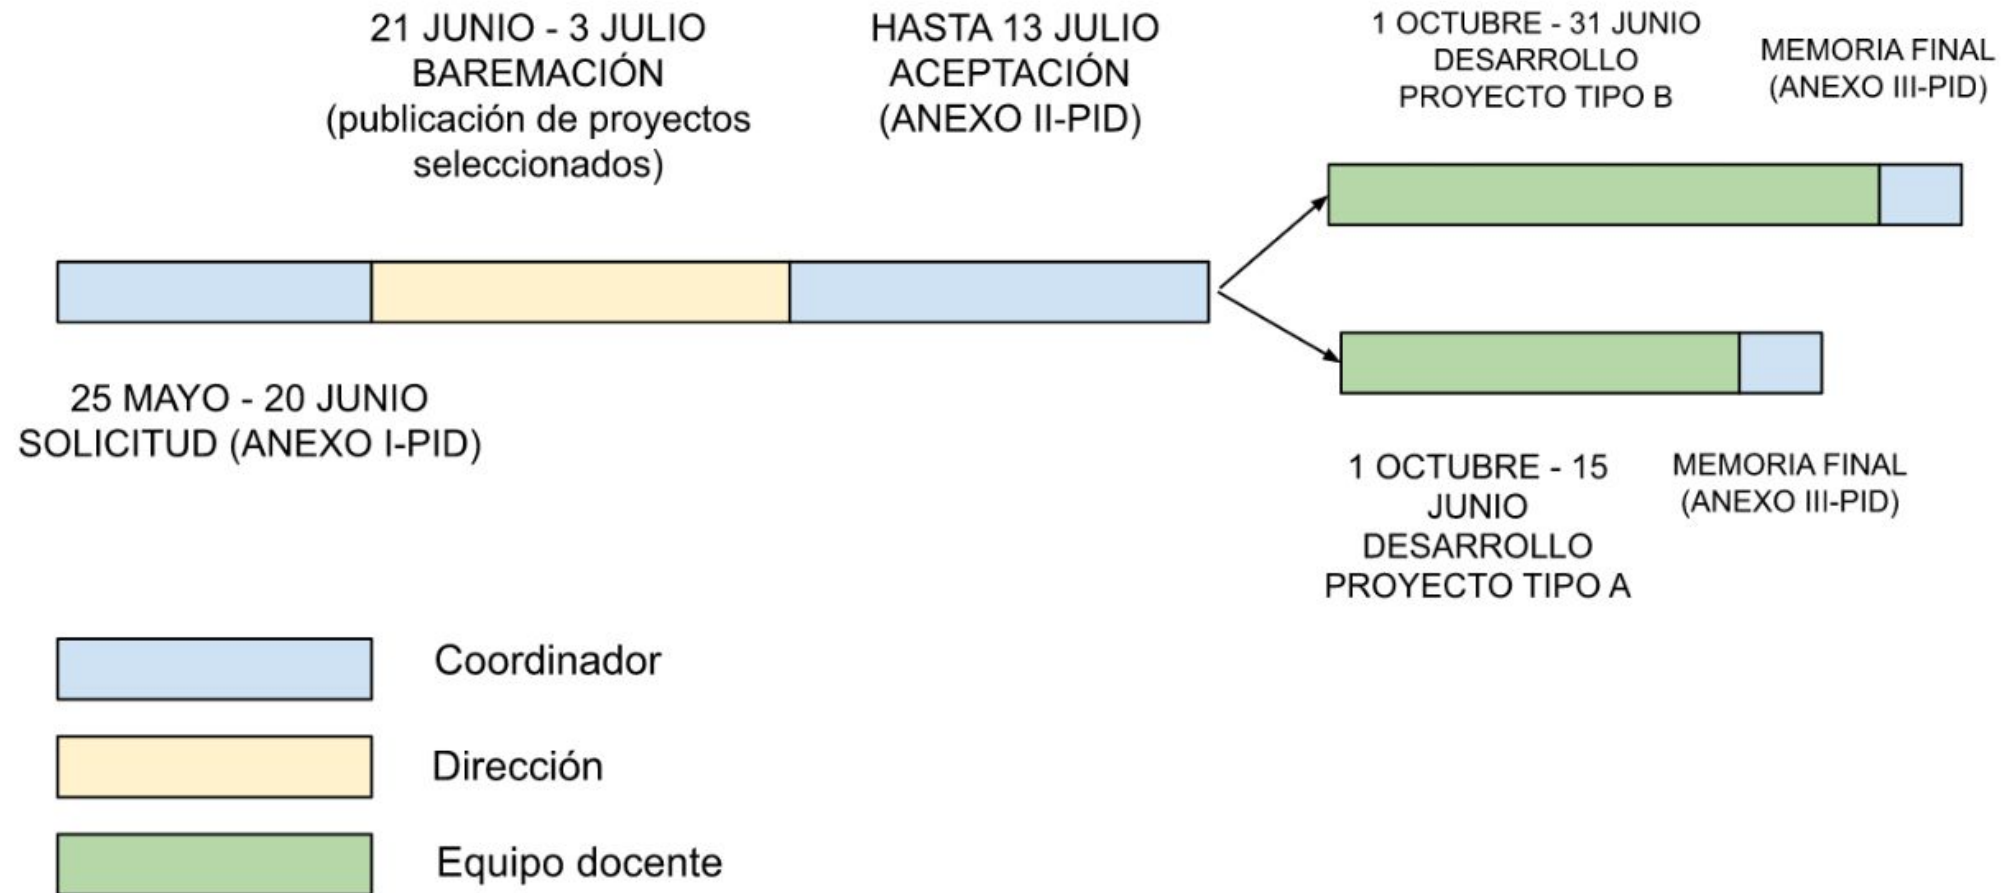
21 JUNIO - 3 JULIO
BAREMACIÓN
(publicación de proyectos seleccionados)

HASTA 13 JULIO
ACEPTACIÓN
(ANEXO II-PID)

1 OCTUBRE - 31 JUNIO
DESARROLLO
PROYECTO TIPO B

MEMORIA FINAL
(ANEXO III-PID)

25 MAYO - 20 JUNIO
SOLICITUD (ANEXO I-PID)

1 OCTUBRE - 15 JUNIO
DESARROLLO
PROYECTO TIPO A

MEMORIA FINAL
(ANEXO III-PID)

Coordinador

Dirección

Equipo docente